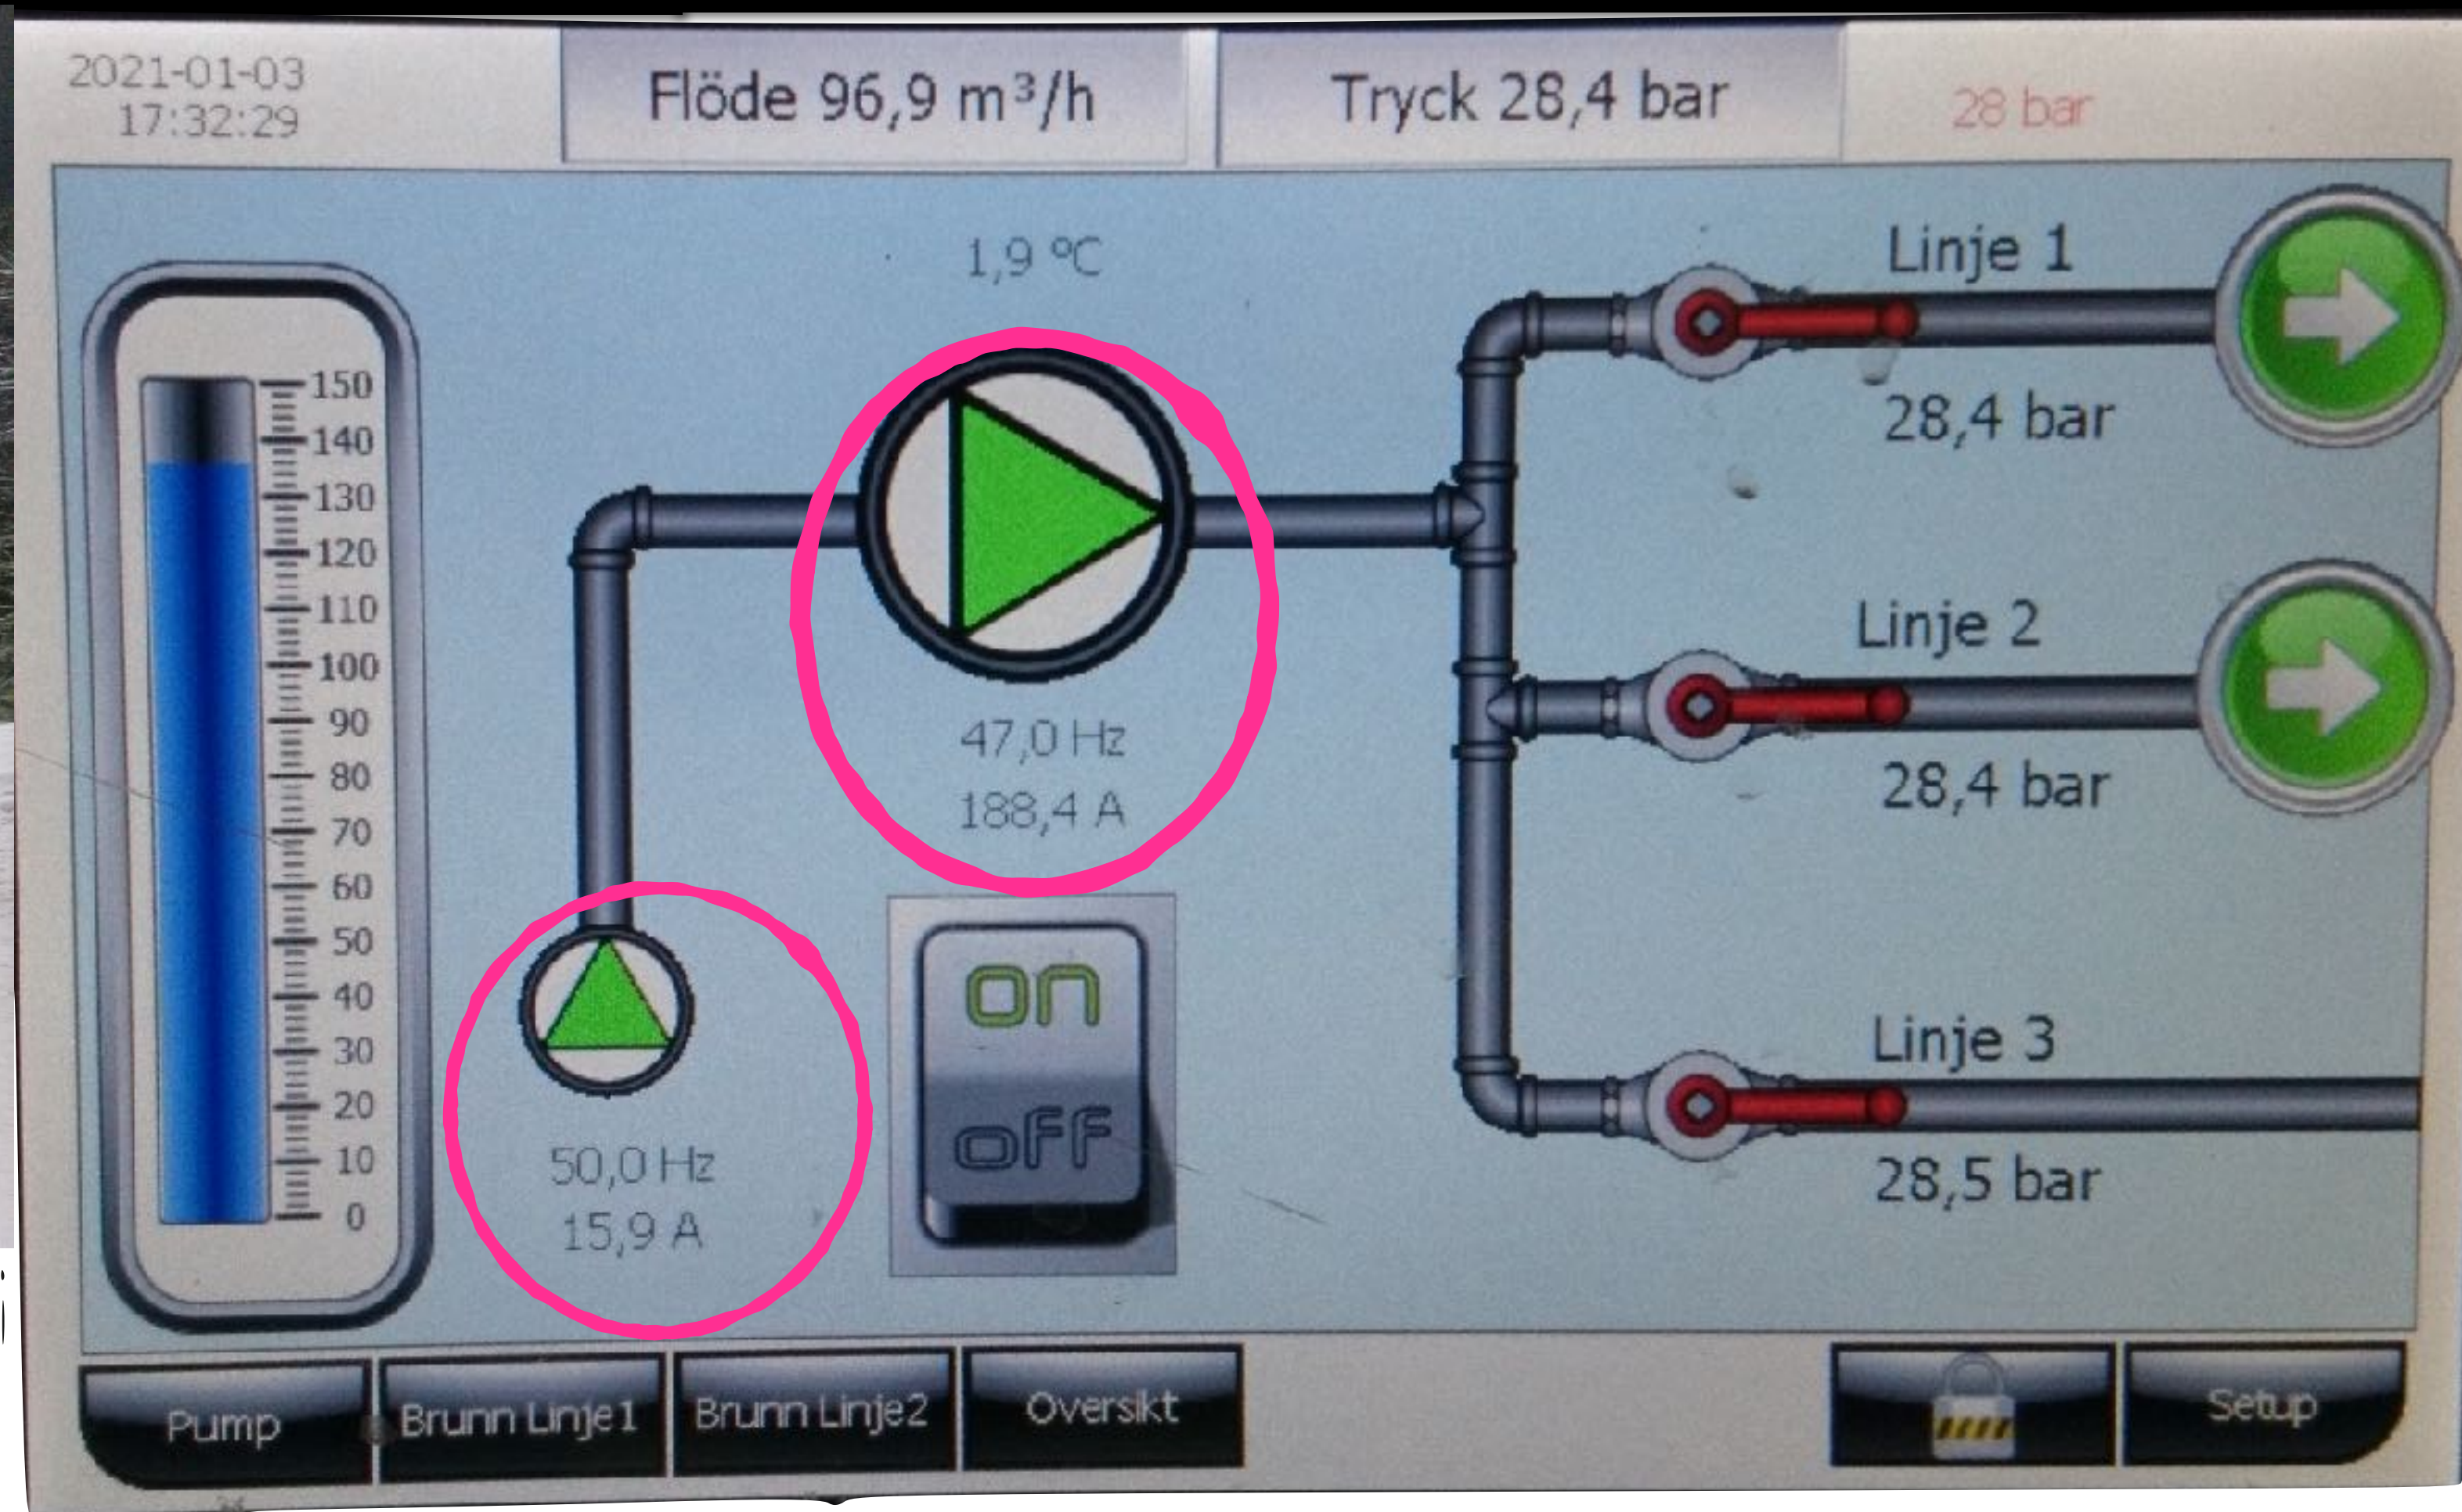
2021-01-03
17:32:29

Flöde 96,9 $m^3/h$

Tryck 28,4 bar

28 bar

150
140
130
120
110
100
90
80
70
60
50
40
30
20
10
0

1,9 °C

47,0 Hz
188,4 A

50,0 Hz
15,9 A

on
off

Linje 1
28,4 bar

Linje 2
28,4 bar

Linje 3
28,5 bar

Pump
Brunn Linje 1
Brunn Linje 2
Oversikt
Setup